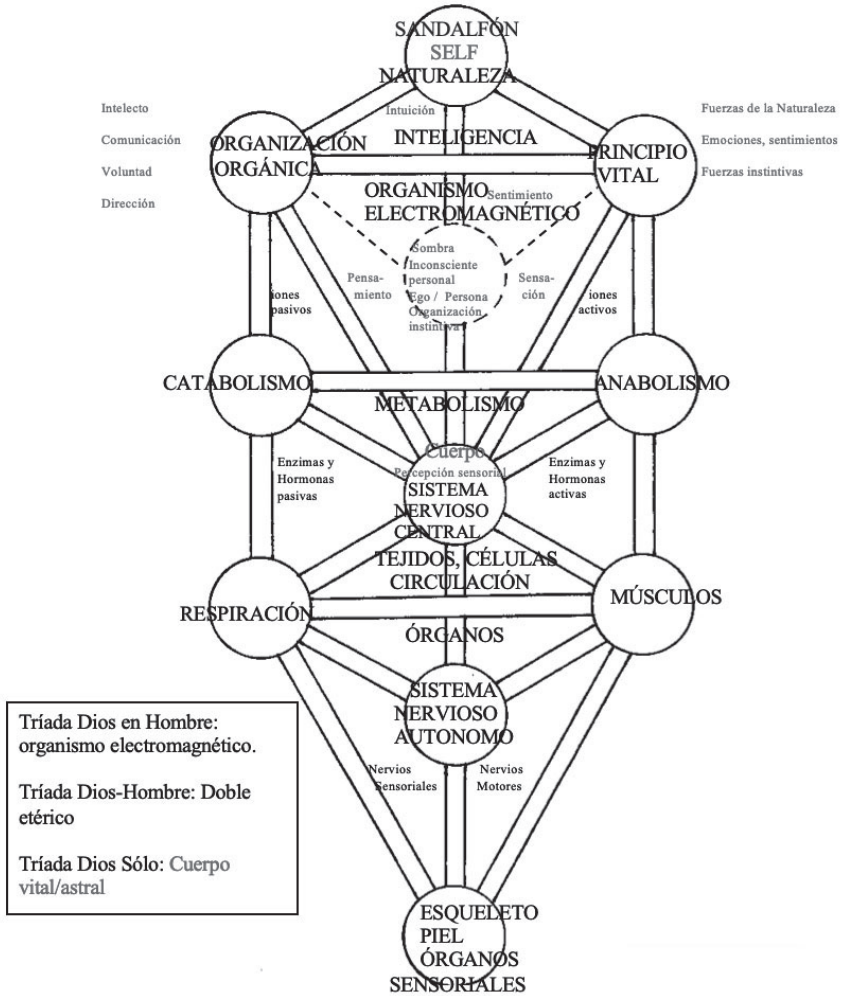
SANDALFÓN
SELF
NATURALEZA

Intelecto
Comunicación
Voluntad
Dirección

Fuerzas de la Naturaleza
Emociones, sentimientos
Fuerzas instintivas

Intuición
INTELIGENCIA

ORGANIZACIÓN ORGÁNICA

PRINCIPIO VITAL

ORGANISMO ELECTROMAGNÉTICO

Sentimiento

Sombra
Inconsciente personal
Ego / Persona
Organización instintiva

Pensamiento

Sensación

iones pasivos

iones activos

CATABOLISMO

ANABOLISMO

METABOLISMO

Cuerpo
Percepción sensorial

Enzimas y Hormonas pasivas

Enzimas y Hormonas activas

SISTEMA NERVIOSO CENTRAL

TEJIDOS, CÉLULAS
CIRCULACIÓN

RESPIRACIÓN

MÚSCULOS

ÓRGANOS

SISTEMA NERVIOSO AUTONOMO

Nervios Sensoriales

Nervios Motores

Tríada Dios en Hombre: organismo electromagnético.

Tríada Dios-Hombre: Doble etérico

Tríada Dios Sólo: Cuerpo vital/astral

ESQUELETO
PIEL
ÓRGANOS
SENSORIALES